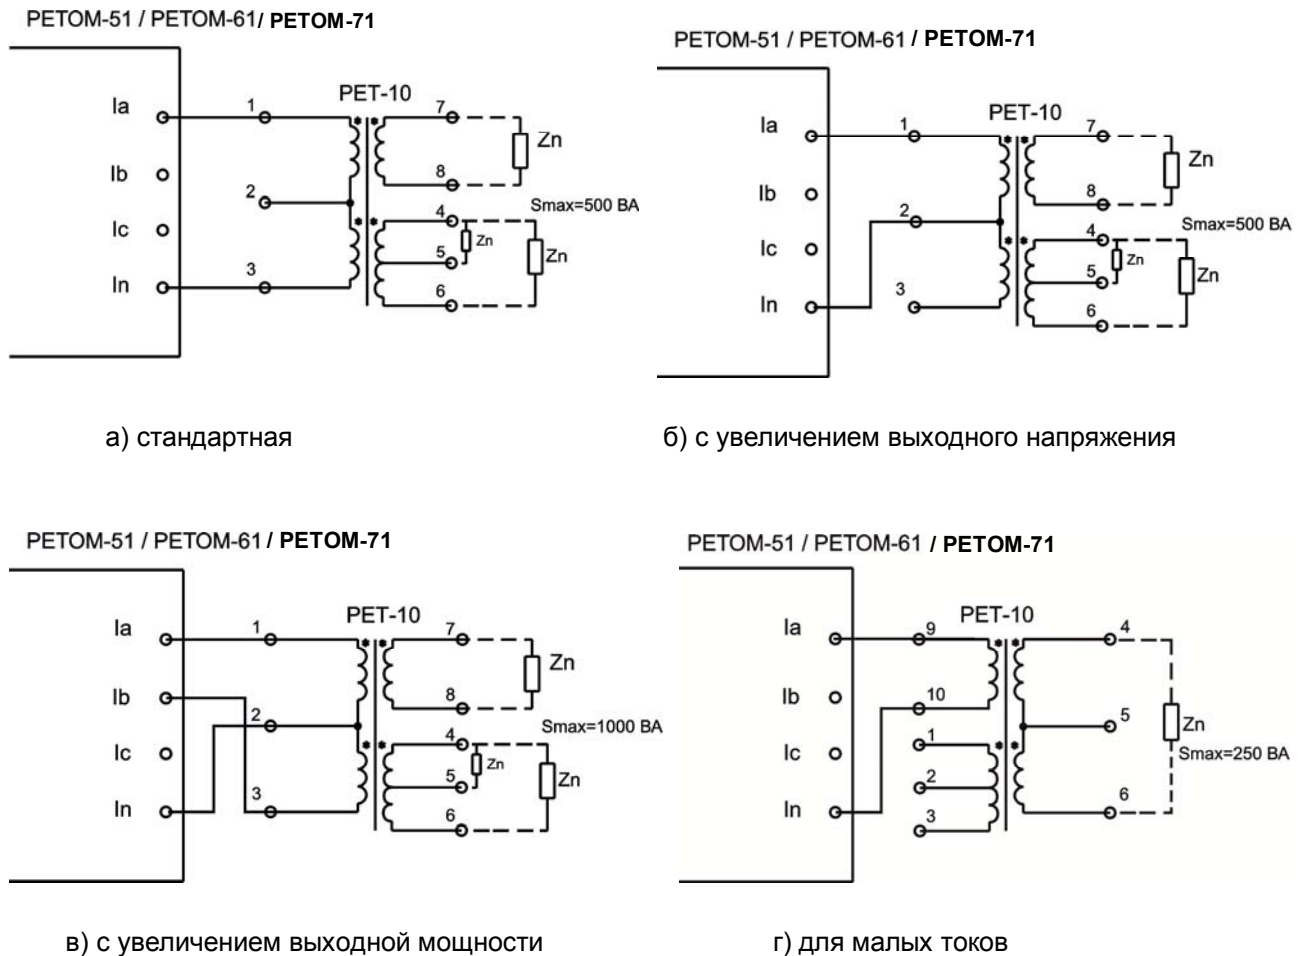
РЕТОМ-51 / РЕТОМ-61/ РЕТОМ-71

Ia
Ib
Ic
In
1
2
3
РЕТ-10
7
8
4
5
6
Zn
Zn
Zn
Smax=500 ВА

а) стандартная

РЕТОМ-51 / РЕТОМ-61 / РЕТОМ-71

Ia
Ib
Ic
In
1
2
3
РЕТ-10
7
8
4
5
6
Zn
Zn
Zn
Smax=500 ВА

б) с увеличением выходного напряжения

РЕТОМ-51 / РЕТОМ-61 / РЕТОМ-71

Ia
Ib
Ic
In
1
2
3
РЕТ-10
7
8
4
5
6
Zn
Zn
Zn
Smax=1000 ВА

в) с увеличением выходной мощности

РЕТОМ-51 / РЕТОМ-61 / РЕТОМ-71

Ia
Ib
Ic
In
9
10
1
2
3
РЕТ-10
4
5
6
Zn
Smax=250 ВА

г) для малых токов